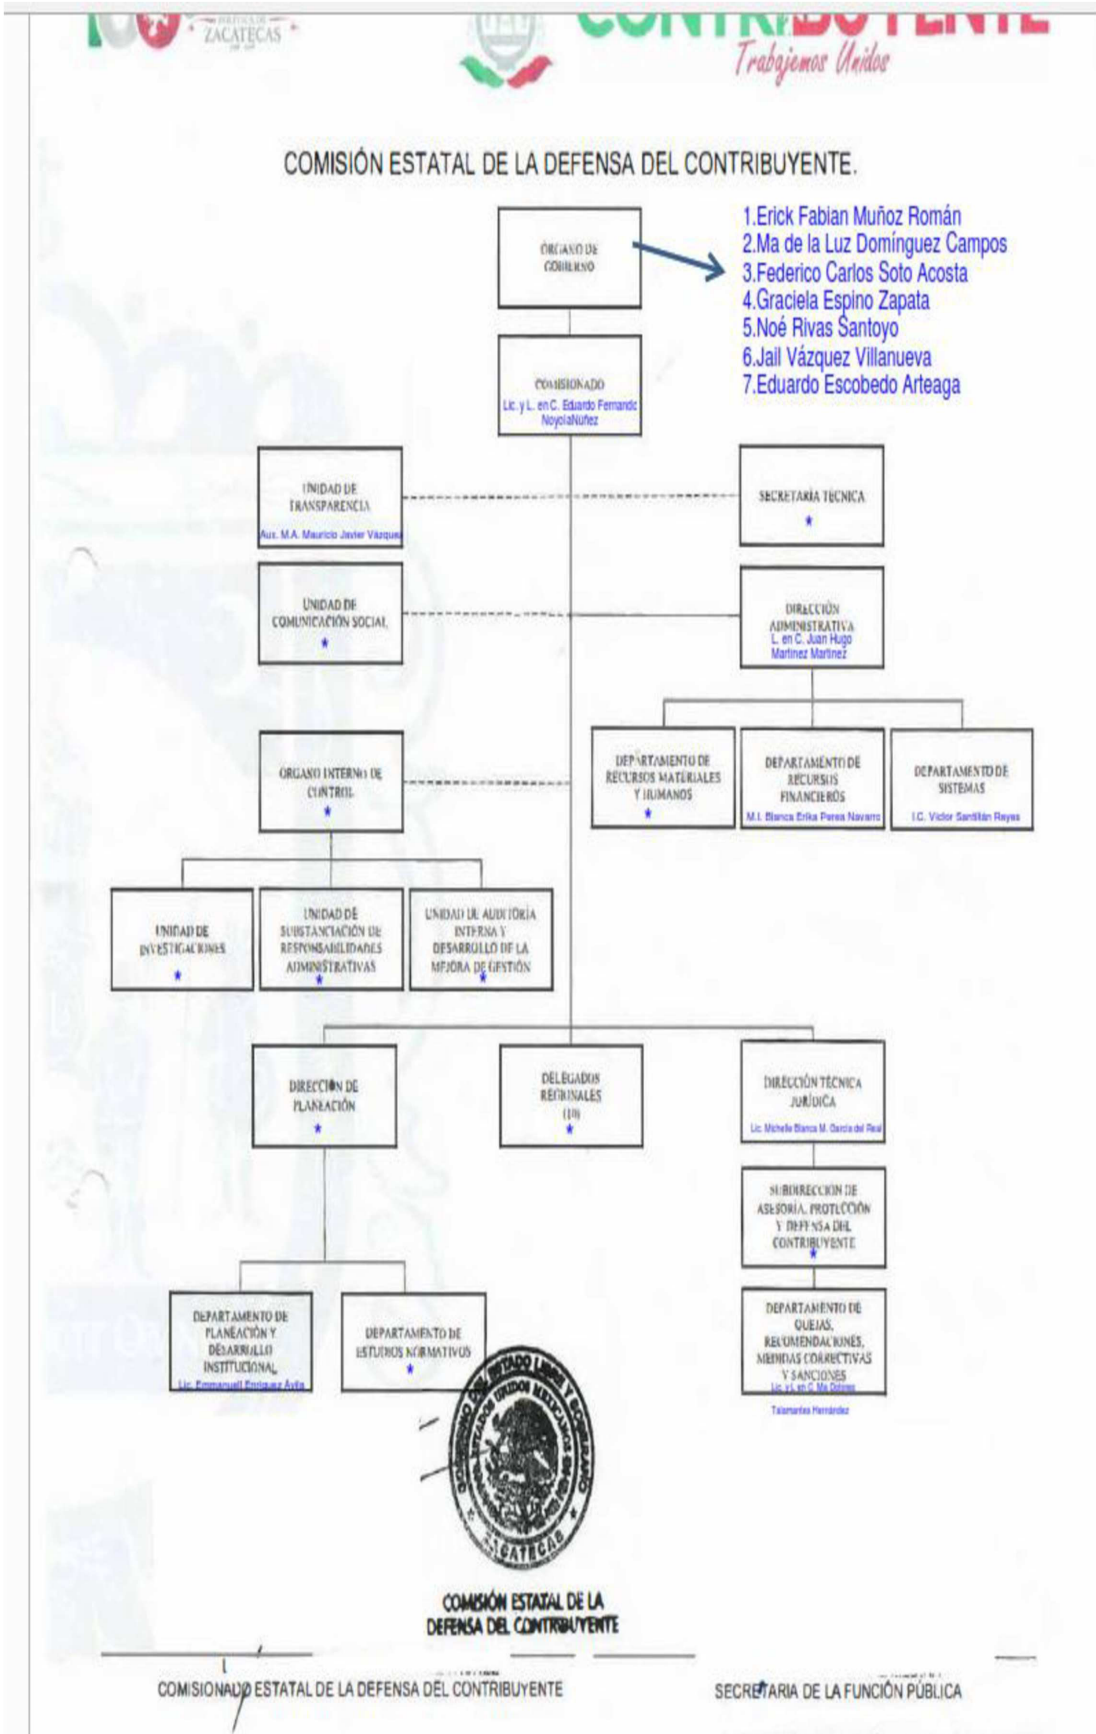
ZACATECAS

CONTRIBUYENTE
Trabajemos Unidos

COMISIÓN ESTATAL DE LA DEFENSA DEL CONTRIBUYENTE.

ÓRGANO DE GOBIERNO

1.Erick Fabian Muñoz Román
2.Ma de la Luz Domínguez Campos
3.Federico Carlos Soto Acosta
4.Graciela Espino Zapata
5.Noé Rivas Santoyo
6.Jail Vázquez Villanueva
7.Eduardo Escobedo Arteaga

COMISIONADO
Lic. y L. en C. Eduardo Fernando NoyolaNuñez

UNIDAD DE TRANSPARENCIA
Aux. M.A. Mauricio Javier Vázquez

SECRETARÍA TÉCNICA
*

UNIDAD DE COMUNICACIÓN SOCIAL
*

DIRECCIÓN ADMINISTRATIVA
L. en C. Juan Hugo Martínez Martínez

DEPARTAMENTO DE RECURSOS MATERIALES Y HUMANOS
*

DEPARTAMENTO DE RECURSOS FINANCIEROS
M.I. Blanca Erika Perea Navarro

DEPARTAMENTO DE SISTEMAS
I.C. Victor Santillán Reyes

ÓRGANO INTERNO DE CONTROL
*

UNIDAD DE INVESTIGACIONES
*

UNIDAD DE SUBSTANCIACIÓN DE RESPONSABILIDADES ADMINISTRATIVAS
*

UNIDAD DE AUDITORÍA INTERNA Y DESARROLLO DE LA MEJORA DE GESTIÓN
*

DIRECCIÓN DE PLANEACIÓN
*

DELEGADOS REGIONALES (10)
*

DIRECCIÓN TÉCNICA JURÍDICA
Lic. Michelle Blanca M. García del Real

SUBDIRECCIÓN DE ASESORÍA, PROTECCIÓN Y DEFENSA DEL CONTRIBUYENTE
*

DEPARTAMENTO DE PLANEACIÓN Y DESARROLLO INSTITUCIONAL
Lic. Emmanuell Enriquez Ayala

DEPARTAMENTO DE ESTUDIOS NORMATIVOS
*

DEPARTAMENTO DE QUEJAS, RECOMENDACIONES, MEDIDAS CORRECTIVAS Y SANCIONES
Lic. y L. en C. Ma Dolores Talamantes Hernández

GOBIERNO DEL ESTADO LIBRE Y SOBERANO ESTADOS UNIDOS MEXICANOS ZACATECAS

COMISIÓN ESTATAL DE LA DEFENSA DEL CONTRIBUYENTE

COMISIONADO ESTATAL DE LA DEFENSA DEL CONTRIBUYENTE

SECRETARIA DE LA FUNCIÓN PÚBLICA